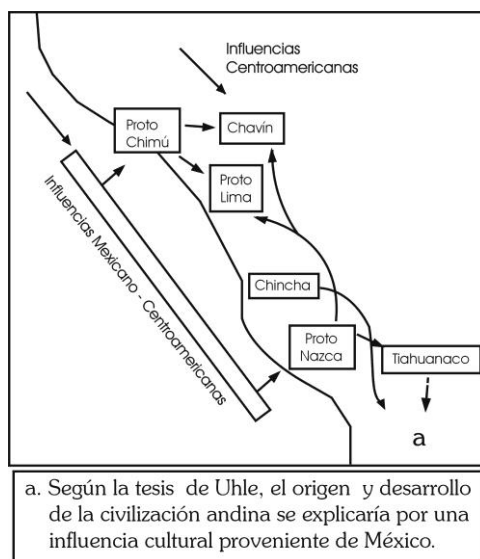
Influencias Centroamericanas

Proto Chimú

Chavín

Proto Lima

Influencias Mexicano - Centroamericanas

Chincha

Proto Nazca

Tiahuanaco

a

a. Según la tesis de Uhle, el origen y desarrollo de la civilización andina se explicaría por una influencia cultural proveniente de México.